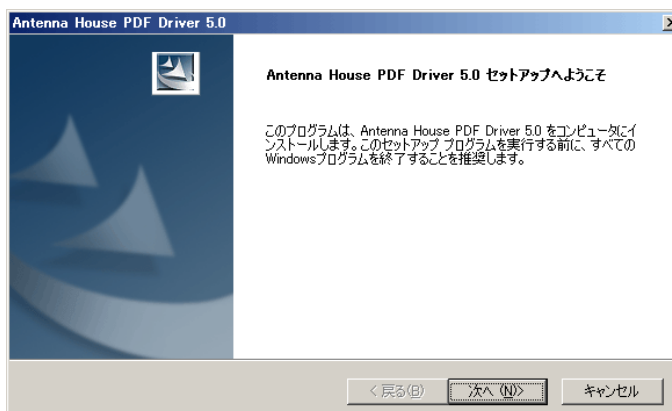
Antenna House PDF Driver 5.0

Antenna House PDF Driver 5.0 セットアップへようこそ

このプログラムは、Antenna House PDF Driver 5.0 をコンピュータにインストールします。このセットアップ プログラムを実行する前に、すべてのWindowsプログラムを終了することを推奨します。

< 戻る(B)　次へ (N)>　キャンセル